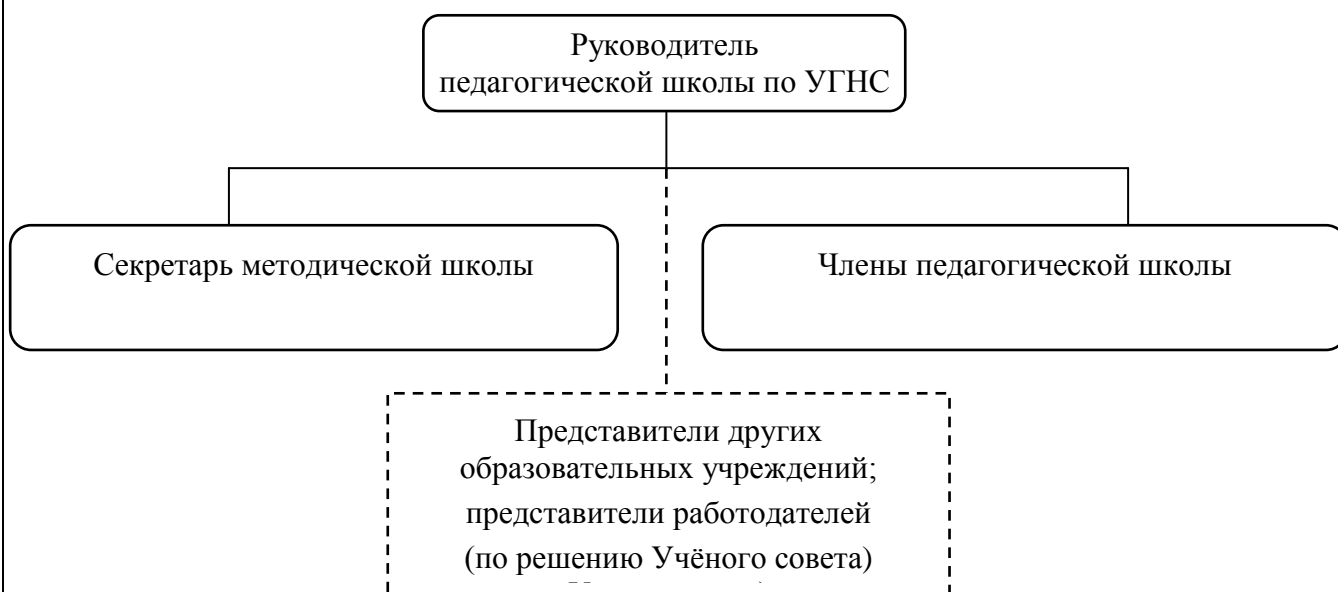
Руководитель педагогической школы по УГНС

Секретарь методической школы

Члены педагогической школы

Представители других образовательных учреждений; представители работодателей (по решению Учёного совета)

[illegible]